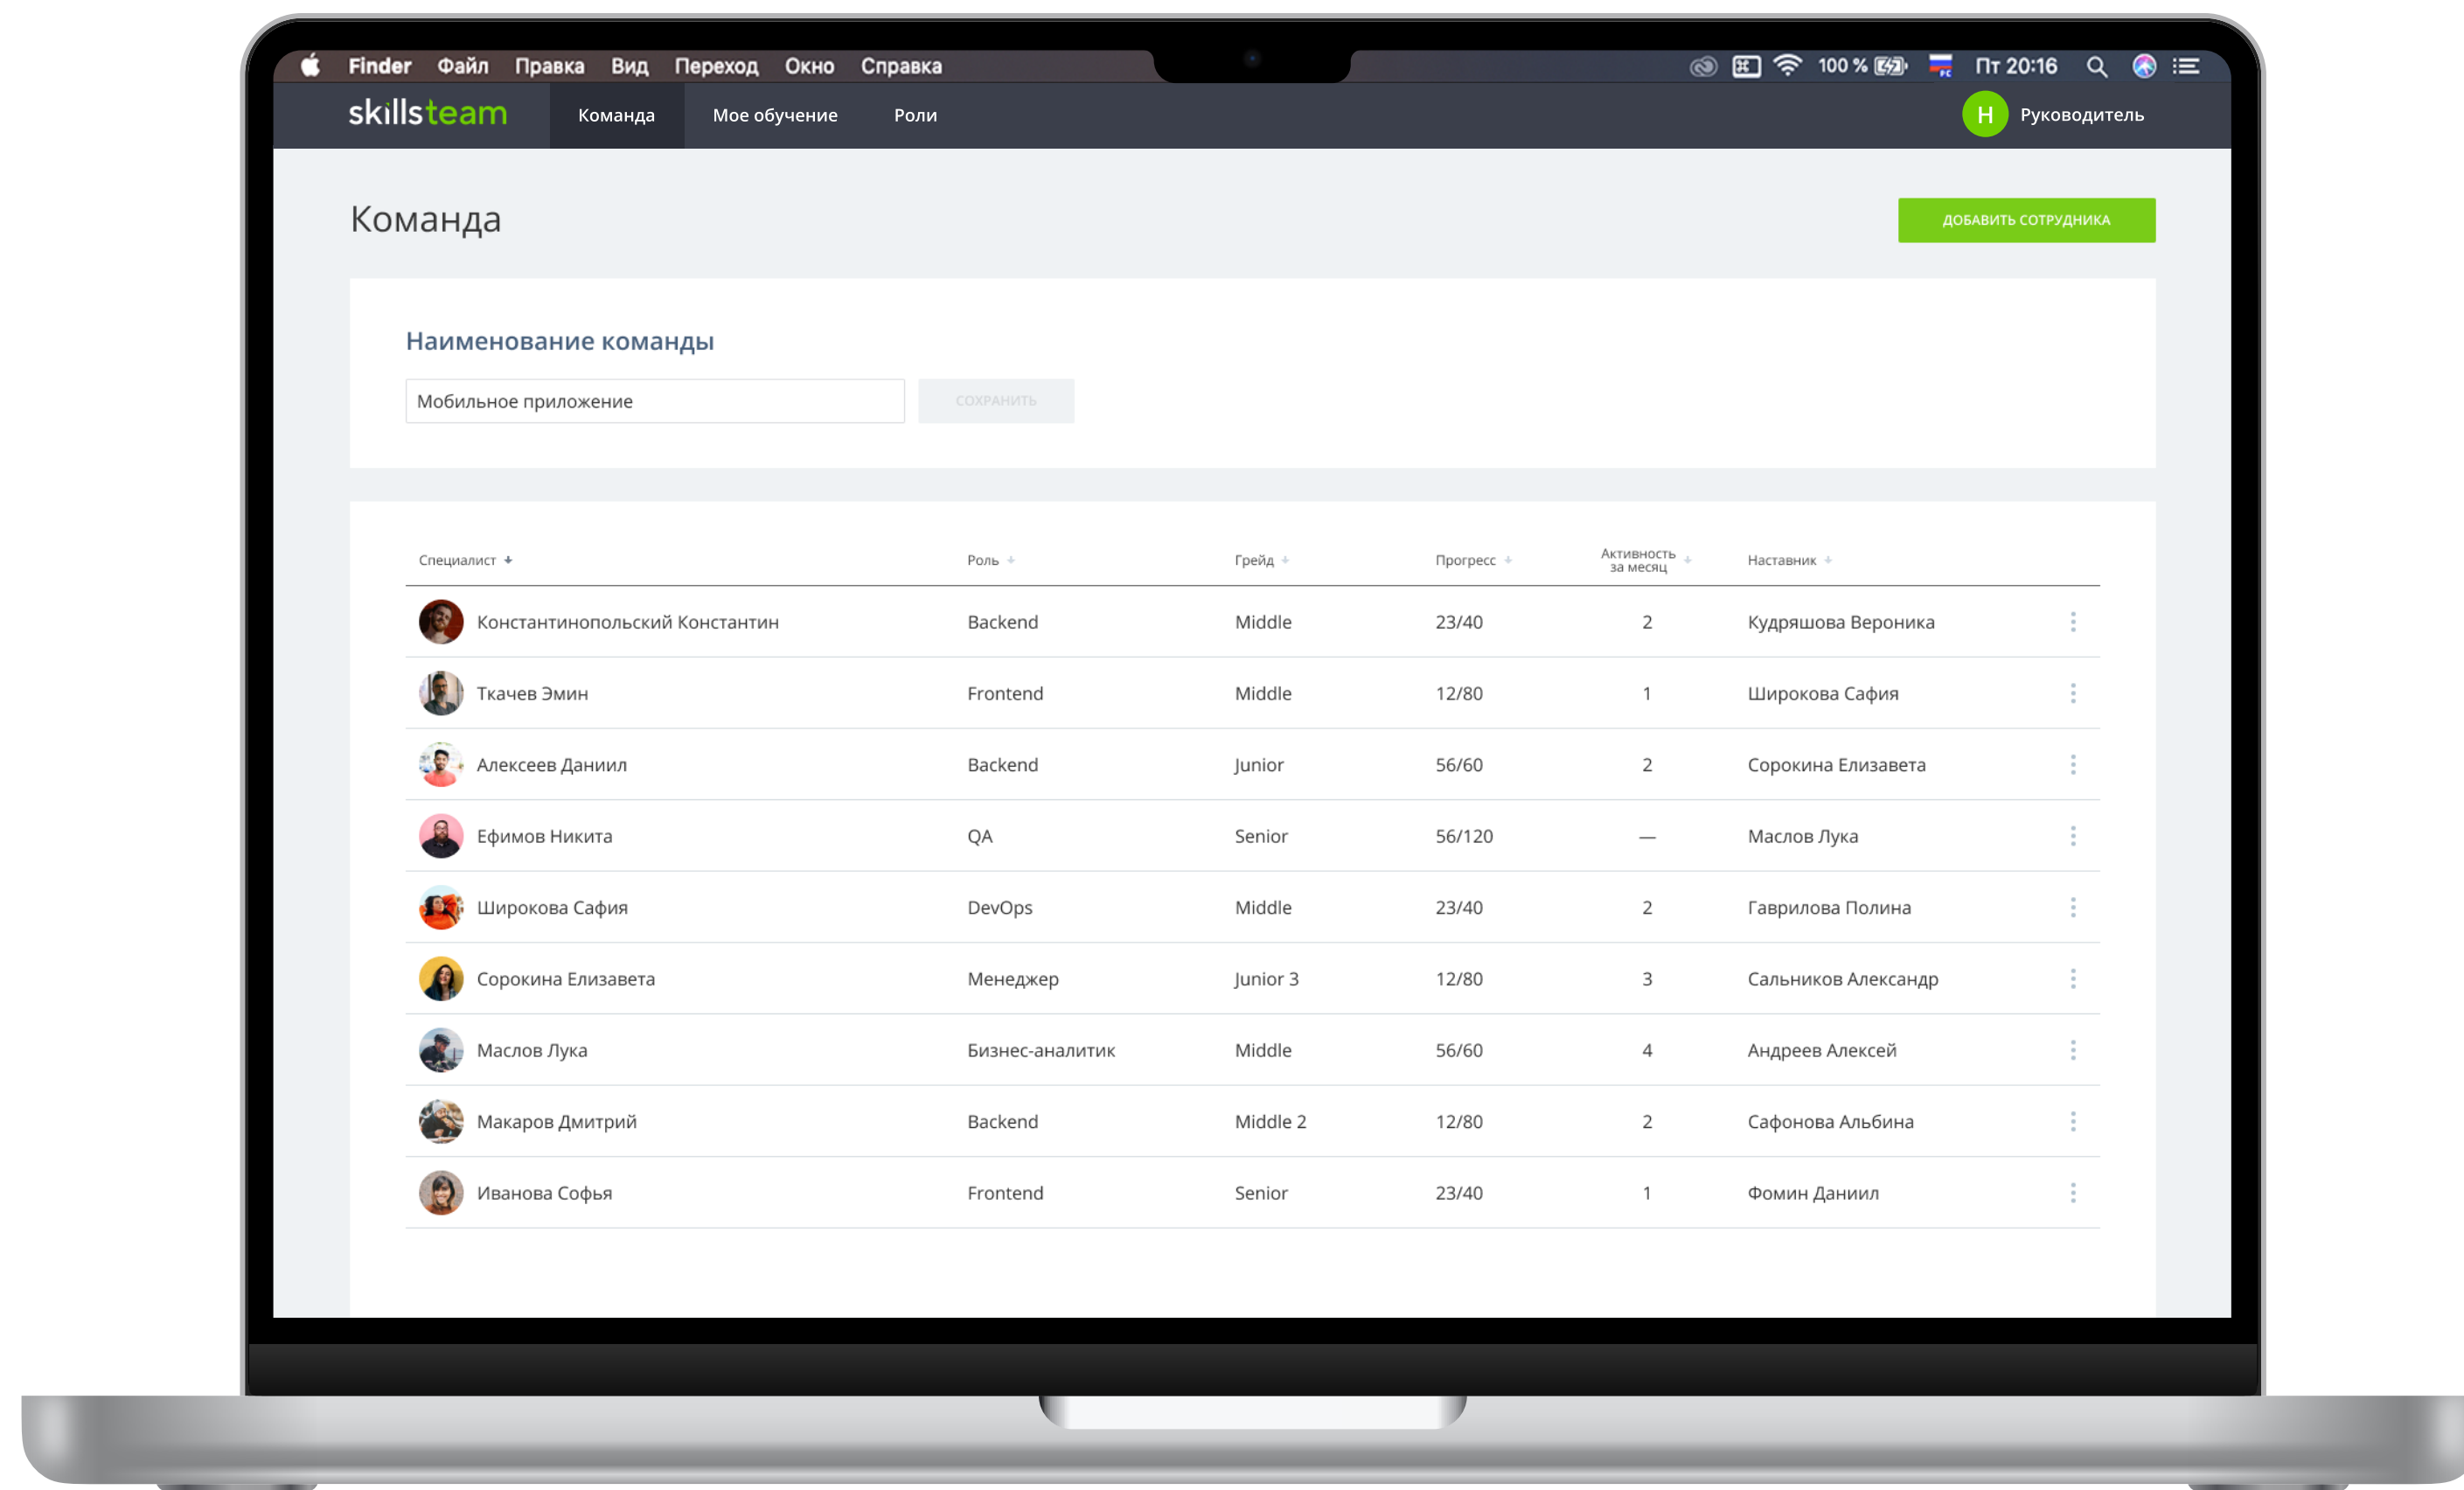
Finder Файл Правка Вид Переход Окно Справка

100 % Пт 20:16

skillsteam Команда Мое обучение Роли

Н Руководитель

Команда

ДОБАВИТЬ СОТРУДНИКА

Наименование команды

Мобильное приложение

СОХРАНИТЬ

| Специалист | Роль | Грейд | Прогресс | Активность за месяц | Наставник |
|---|---|---|---|---|---|
| Константинопольский Константин | Backend | Middle | 23/40 | 2 | Кудряшова Вероника |
| Ткачев Эмин | Frontend | Middle | 12/80 | 1 | Широкова Сафия |
| Алексеев Даниил | Backend | Junior | 56/60 | 2 | Сорокина Елизавета |
| Ефимов Никита | QA | Senior | 56/120 | — | Маслов Лука |
| Широкова Сафия | DevOps | Middle | 23/40 | 2 | Гаврилова Полина |
| Сорокина Елизавета | Менеджер | Junior 3 | 12/80 | 3 | Сальников Александр |
| Маслов Лука | Бизнес-аналитик | Middle | 56/60 | 4 | Андреев Алексей |
| Макаров Дмитрий | Backend | Middle 2 | 12/80 | 2 | Сафонова Альбина |
| Иванова Софья | Frontend | Senior | 23/40 | 1 | Фомин Даниил |